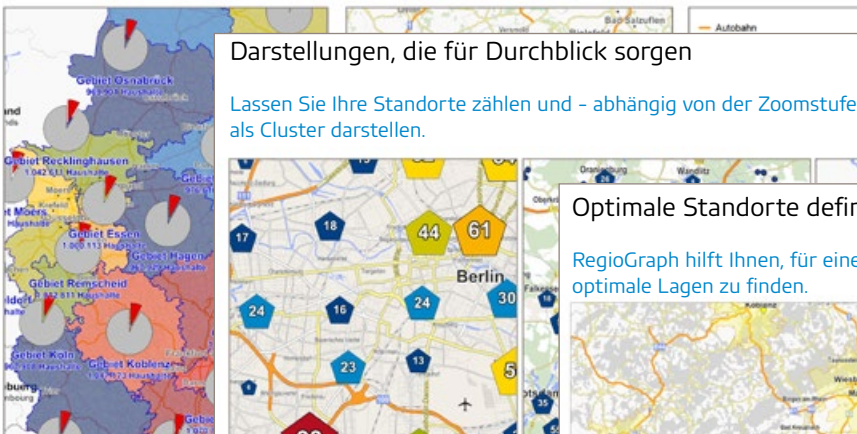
Darstellungen, die für Durchblick sorgen

Lassen Sie Ihre Standorte zählen und - abhängig von der Zoomstufe als Cluster darstellen.

Optimale Standorte defin

RegioGraph hilft Ihnen, für eine optimale Lagen zu finden.

Gebiet Osnabrück
Gebiet Recklinghausen
1.042.612 Haushalte
Gebiet Moers
Gebiet Essen
1.000.113 Haushalte
Gebiet Hagen
Gebiet Remscheid
Gebiet Köln
Gebiet Koblenz
Bad Salzuflen
Autobahn
Berlin
17
18
44
61
24
16
24
30
13
23
5